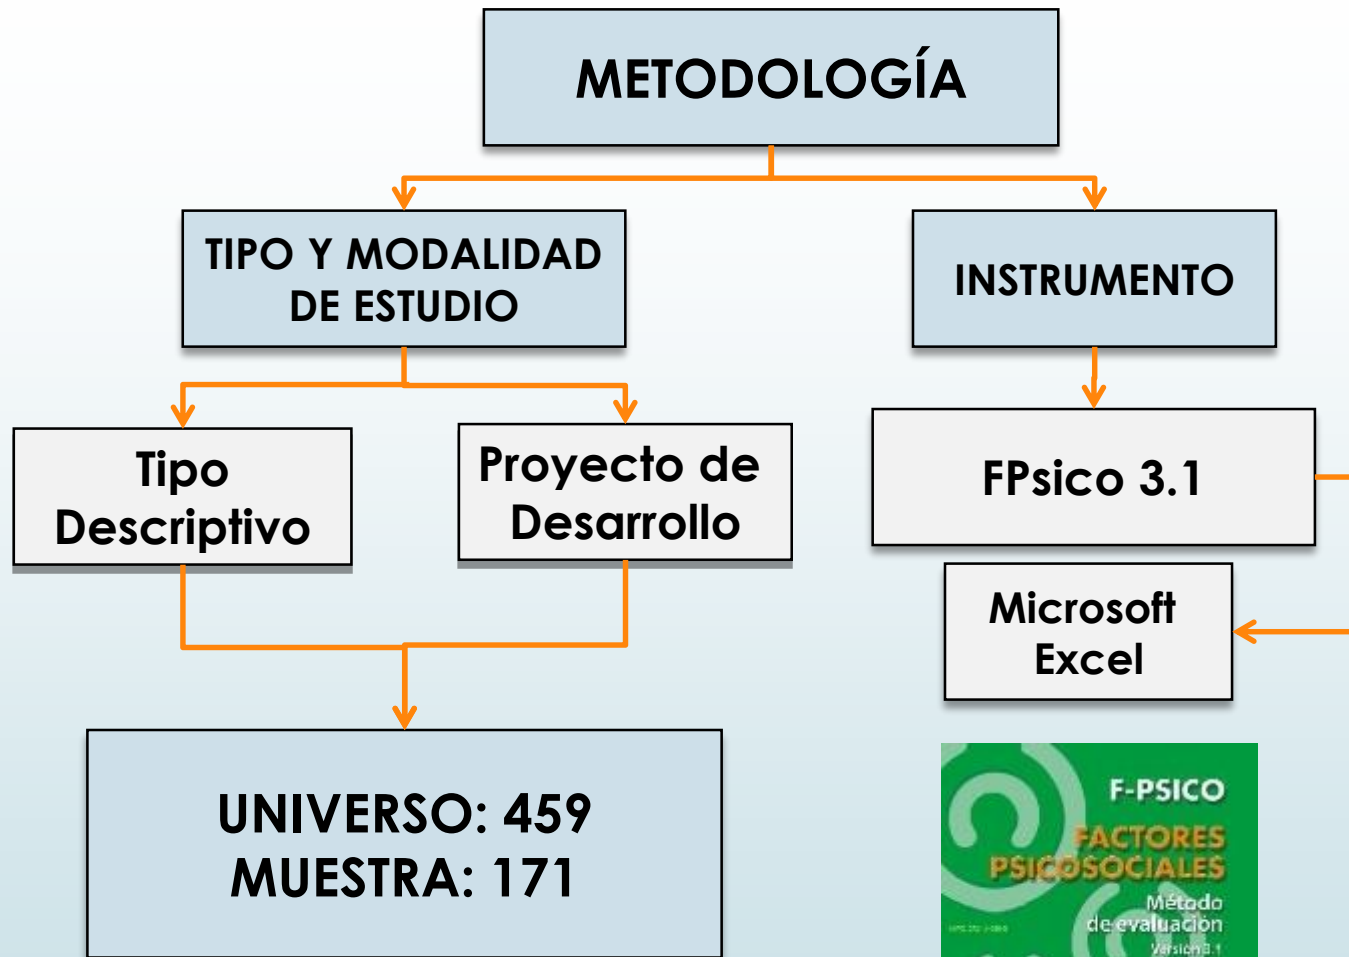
METODOLOGÍA

TIPO Y MODALIDAD DE ESTUDIO

INSTRUMENTO

Tipo Descriptivo

Proyecto de Desarrollo

FPsico 3.1

Microsoft Excel

UNIVERSO: 459
MUESTRA: 171

F-PSICO
FACTORES PSICOSOCIALES
Método de evaluación
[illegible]
Versión 3.1